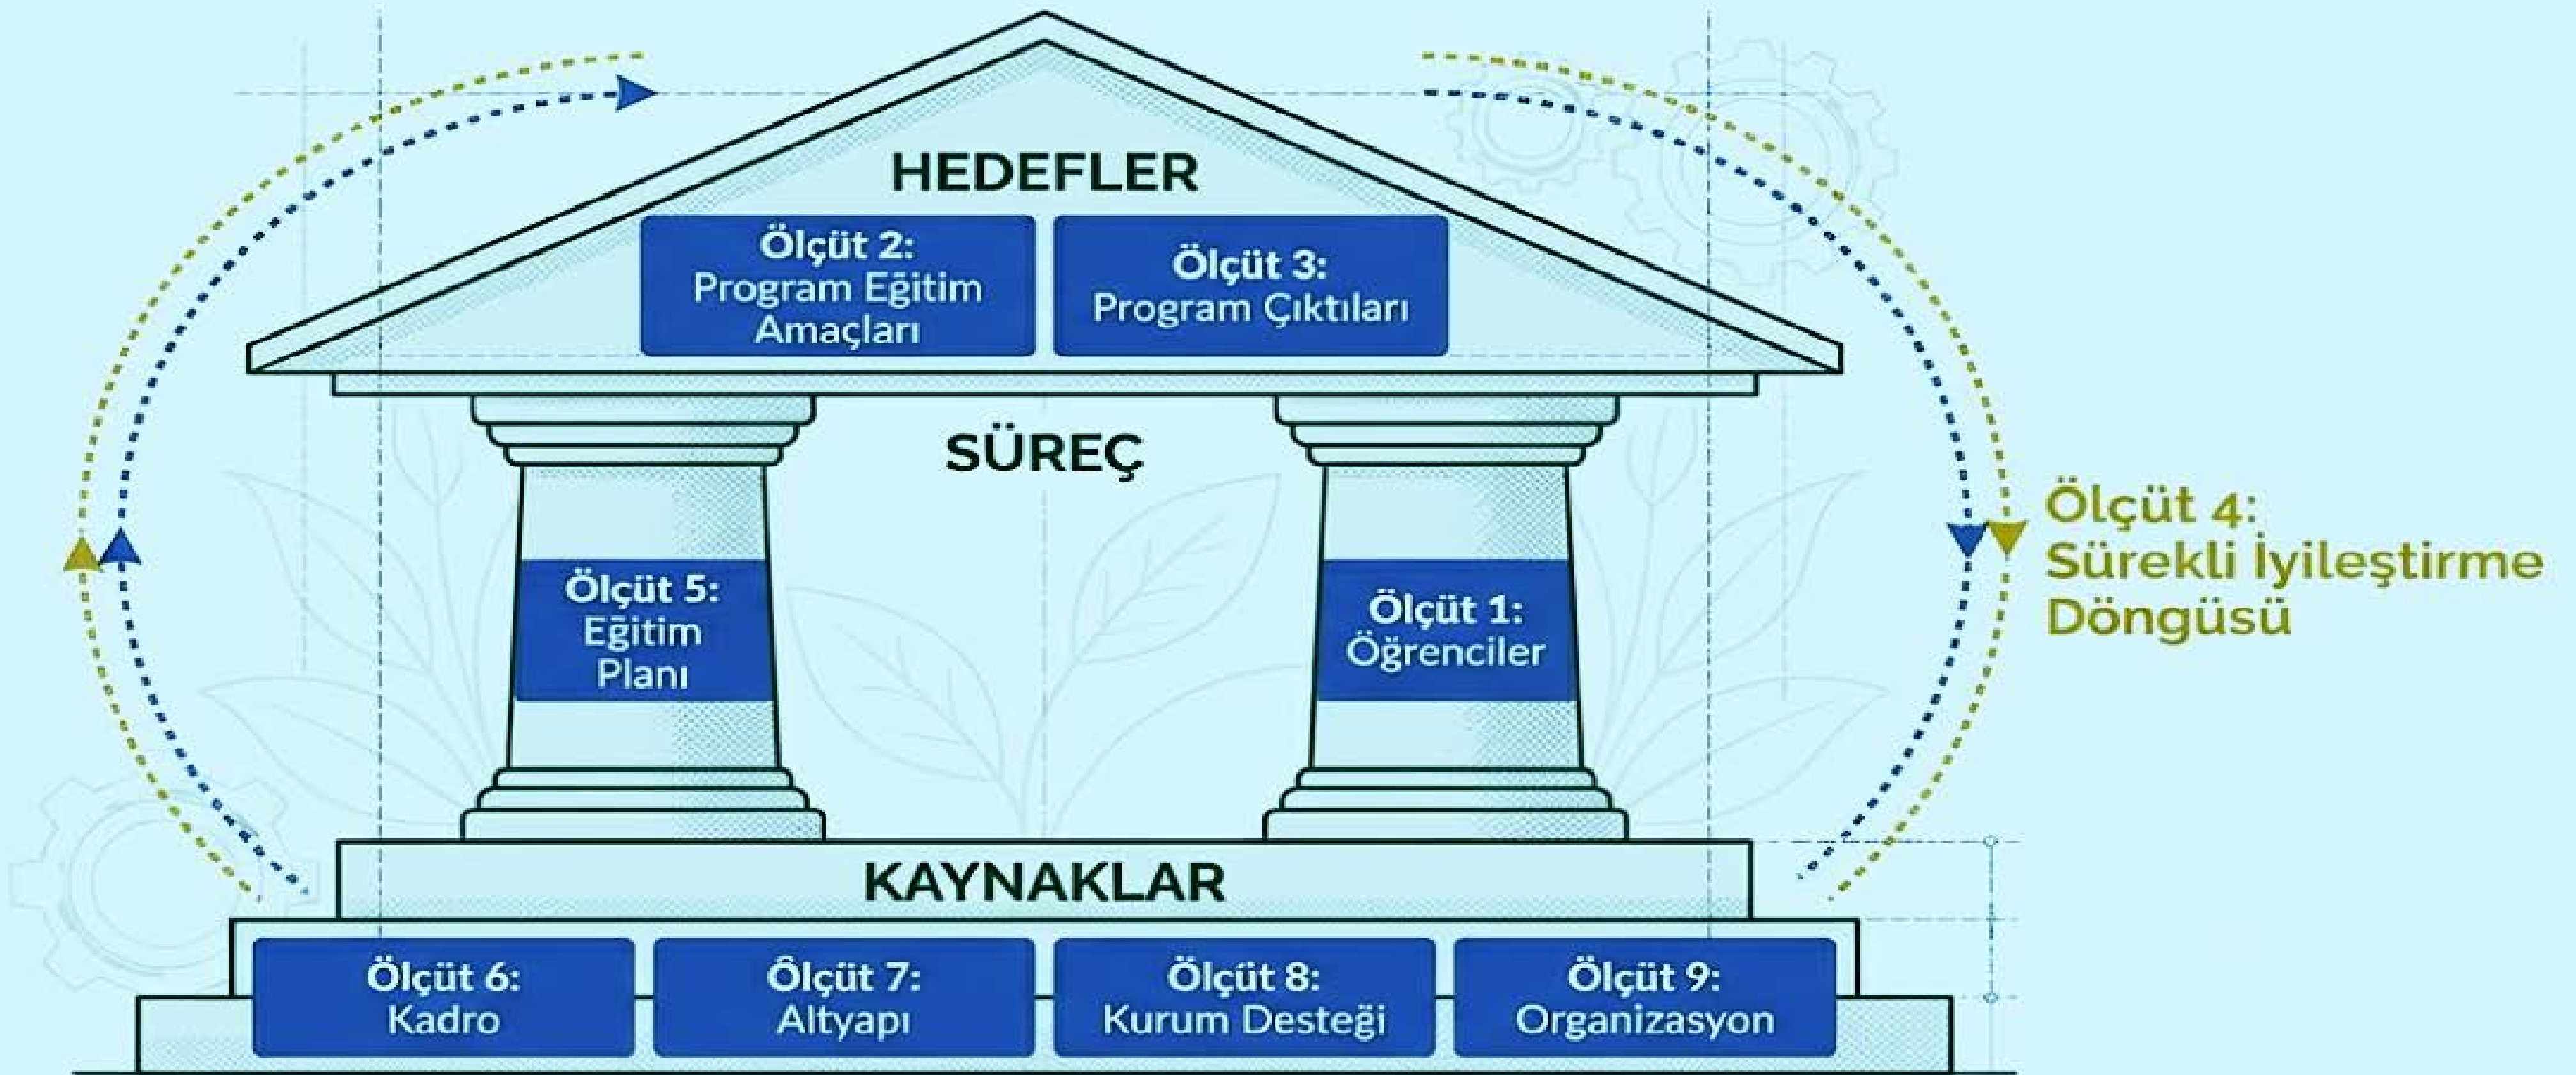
HEDEFLER

Ölçüt 2:
Program Eğitim Amaçları

Ölçüt 3:
Program Çıktıları

SÜREÇ

Ölçüt 5:
Eğitim Planı

Ölçüt 1:
Öğrenciler

Ölçüt 4:
Sürekli İyileştirme Döngüsü

KAYNAKLAR

Ölçüt 6:
Kadro

Ölçüt 7:
Altyapı

Ölçüt 8:
Kurum Desteği

Ölçüt 9:
Organizasyon